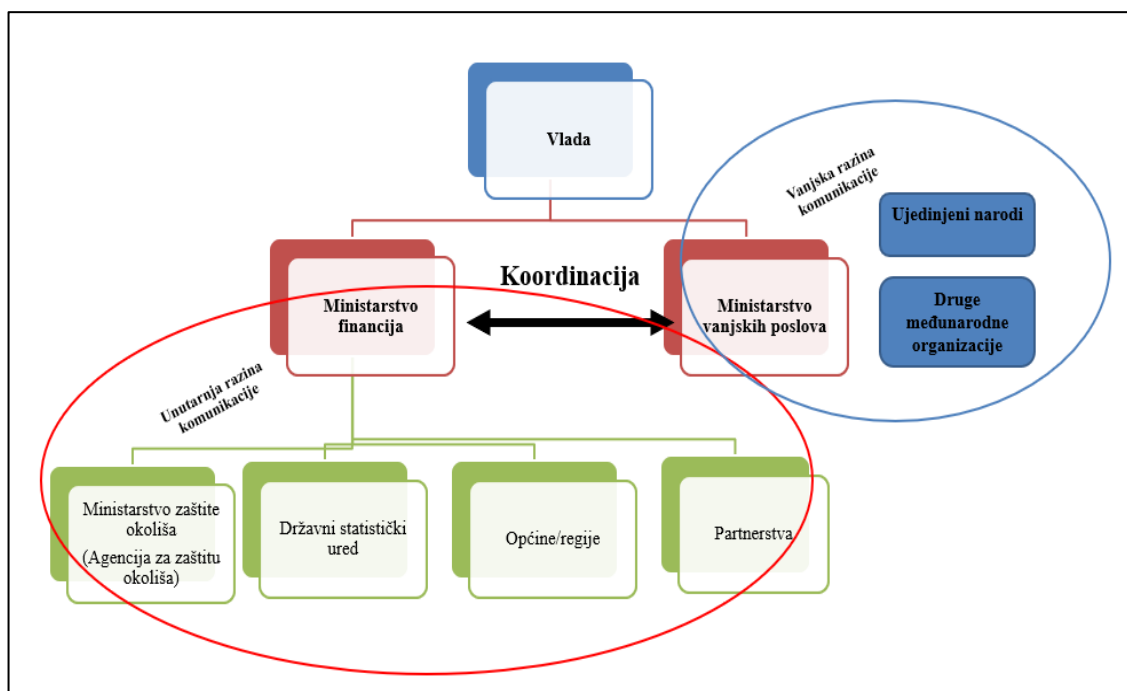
Vlada

Vanjska razina komunikacije

Ujedinjeni narodi

Druge međunarodne organizacije

Koordinacija

Ministarstvo financija

Ministarstvo vanjskih poslova

Unutarnja razina komunikacije

Ministarstvo zaštite okoliša (Agencija za zaštitu okoliša)

Državni statistički ured

Općine/regije

Partnerstva